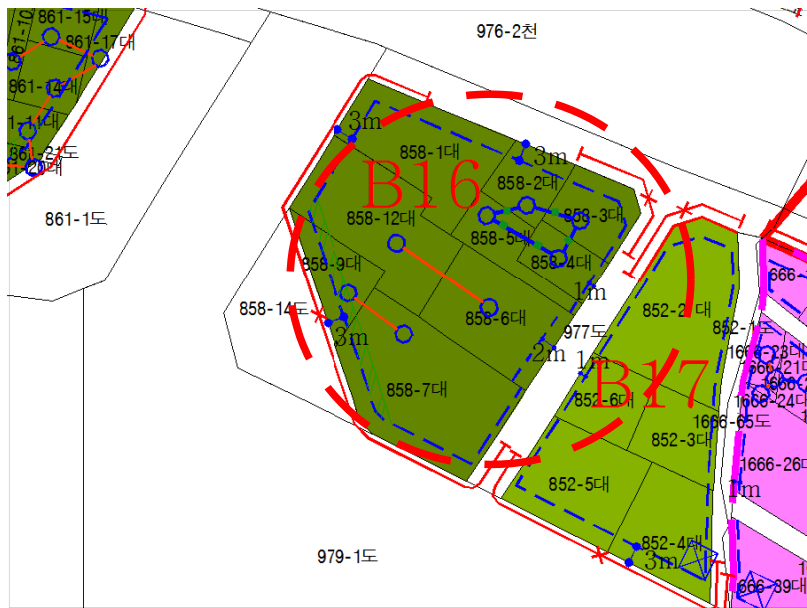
861-15대
861-10
861-17대
861-14대
861-11대
861-21도
861-20대
861-1도
976-2천
3m
858-1대
3m
B16
858-2대
858-12대
858-3대
858-5대
858-4대
858-9대
1m
858-14도
858-6대
977도
852-2대
852-1도
3m
2m
1m
B17
1666-23대
1666-21대
1666-24대
1666-65도
858-7대
852-6대
852-3대
1666-26대
852-5대
1m
979-1도
852-4대
3m
1666-39대
666